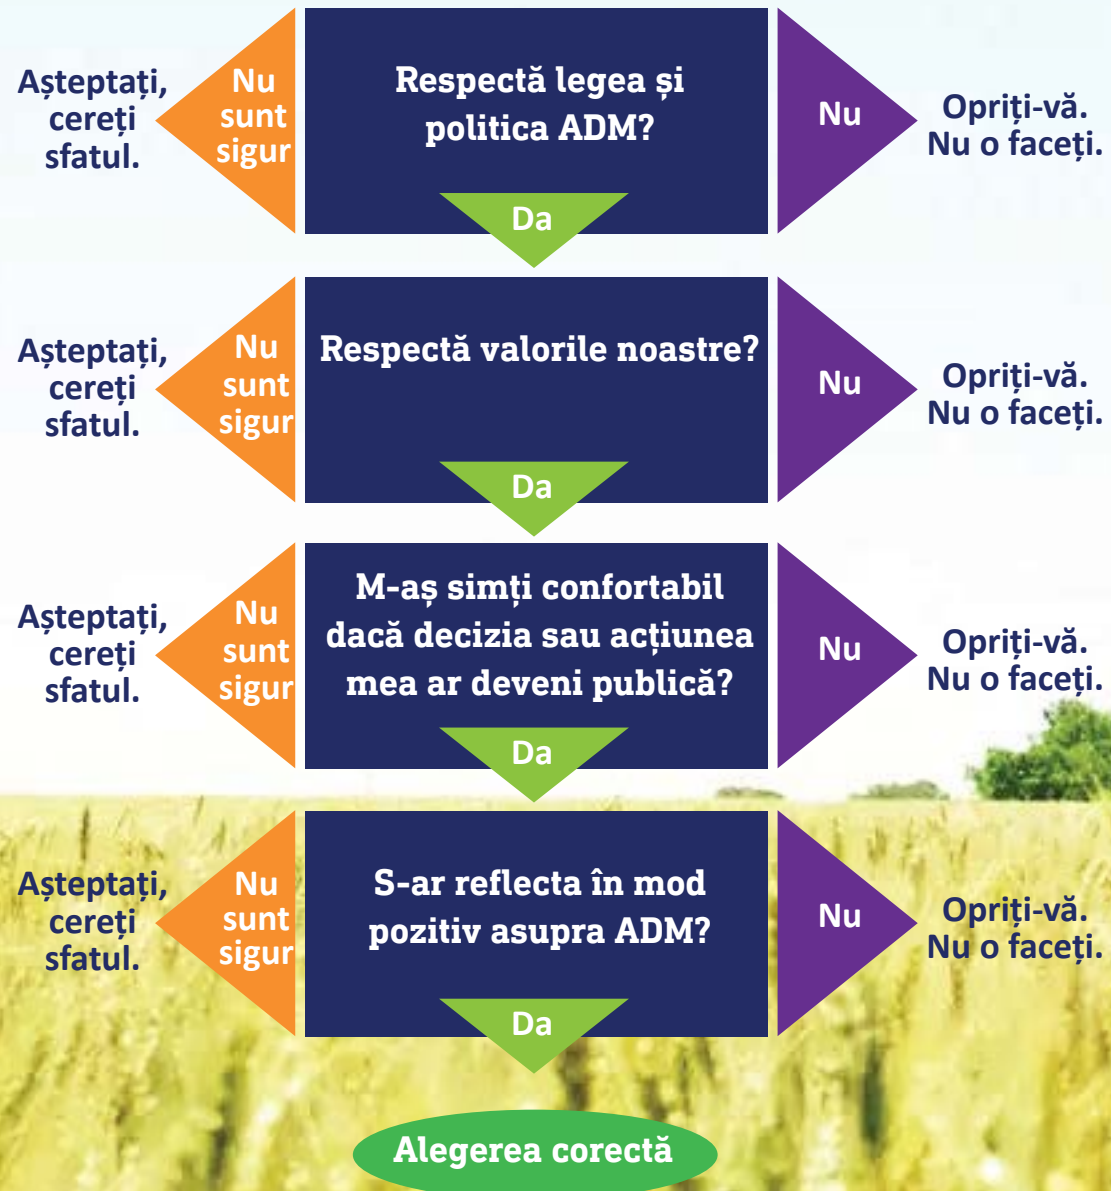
Așteptați, cereți sfatul.

Nu sunt sigur

Respectă legea și politica ADM?

Nu

Opriți-vă. Nu o faceți.

Da

Așteptați, cereți sfatul.

Nu sunt sigur

Respectă valorile noastre?

Nu

Opriți-vă. Nu o faceți.

Da

Așteptați, cereți sfatul.

Nu sunt sigur

M-aș simți confortabil dacă decizia sau acțiunea mea ar deveni publică?

Nu

Opriți-vă. Nu o faceți.

Da

Așteptați, cereți sfatul.

Nu sunt sigur

S-ar reflecta în mod pozitiv asupra ADM?

Nu

Opriți-vă. Nu o faceți.

Da

Alegerea corectă